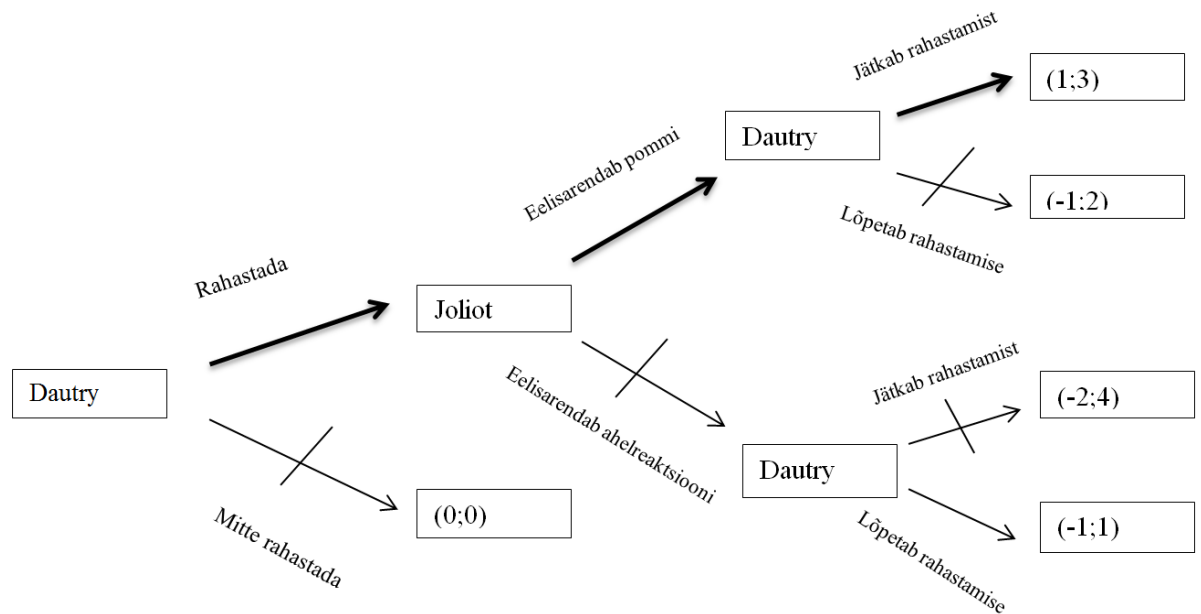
Dautry

Rahastada

Mitte rahastada

(0;0)

Joliot

Eelisarendab pommi

Eelisarendab ahelreaktsiooni

Dautry

Jätkab rahastamist

(1;3)

Lõpetab rahastamise

(-1;2)

Dautry

Jätkab rahastamist

(-2;4)

Lõpetab rahastamise

(-1;1)